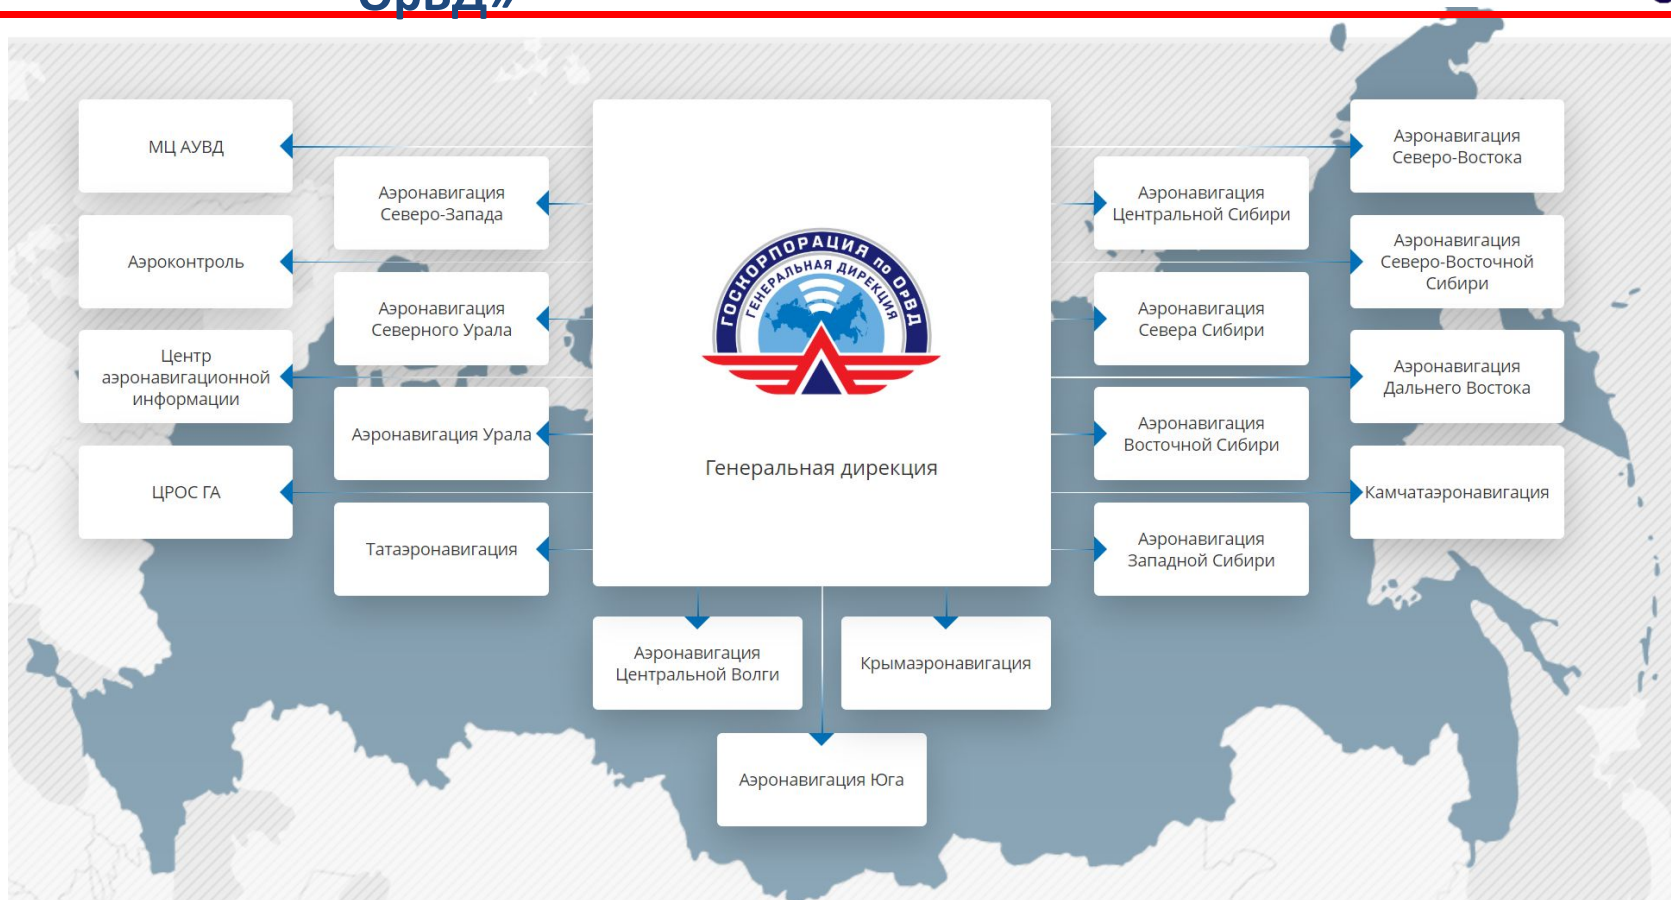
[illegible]

МЦ АУВД

Аэроконтроль

Центр аэронавигационной информации

ЦРОС ГА

Аэронавигация Северо-Запада

Аэронавигация Северного Урала

Аэронавигация Урала

Татаэронавигация

ГОСКОРПОРАЦИЯ по ОРВД
ГЕНЕРАЛЬНАЯ ДИРЕКЦИЯ

Генеральная дирекция

Аэронавигация Центральной Сибири

Аэронавигация Севера Сибири

Аэронавигация Восточной Сибири

Аэронавигация Западной Сибири

Аэронавигация Северо-Востока

Аэронавигация Северо-Восточной Сибири

Аэронавигация Дальнего Востока

Камчатаэронавигация

Аэронавигация Центральной Волги

Крымаэронавигация

Аэронавигация Юга